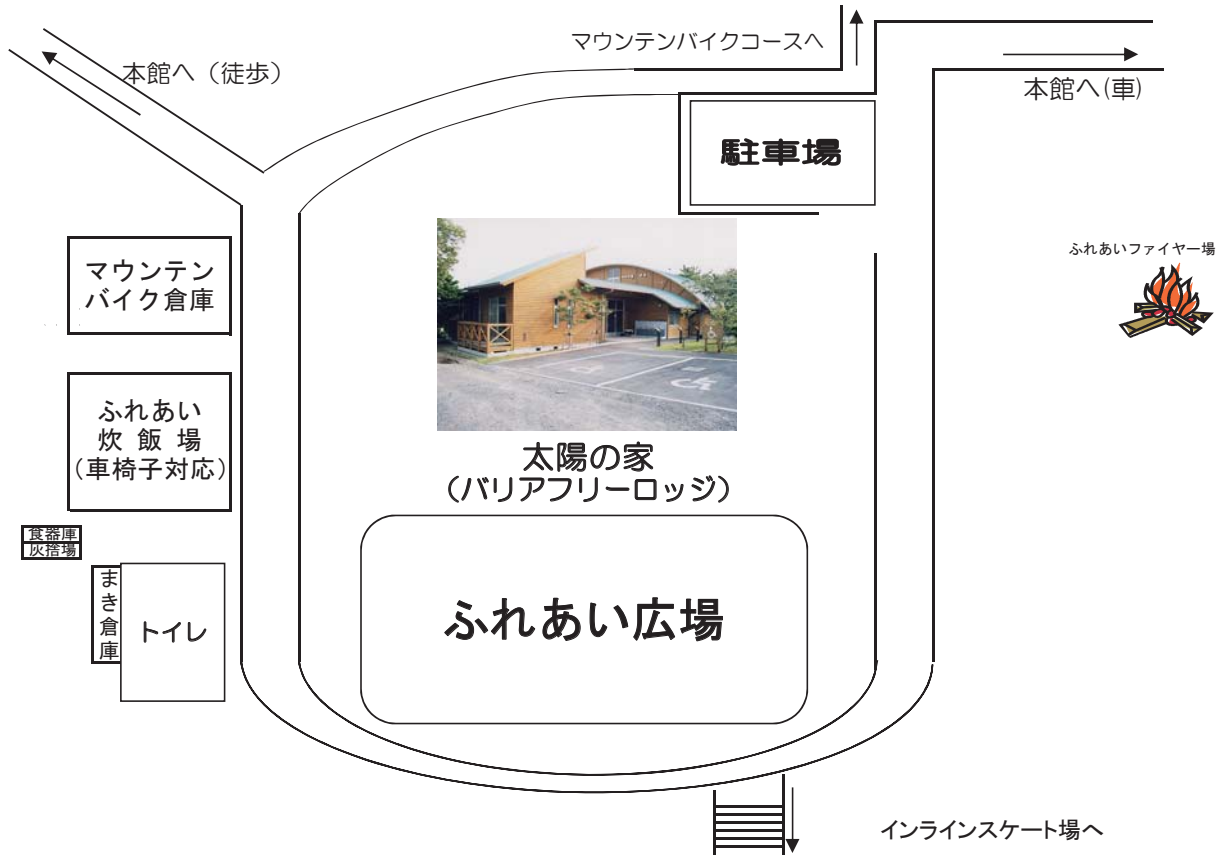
本館へ（徒歩）

マウンテンバイクコースへ

本館へ(車)

駐車場

ふれあいファイヤー場

マウンテンバイク倉庫

ふれあい炊飯場（車椅子対応）

太陽の家（バリアフリーロッジ）

食器庫

灰捨場

まき倉庫

トイレ

ふれあい広場

インラインスケート場へ